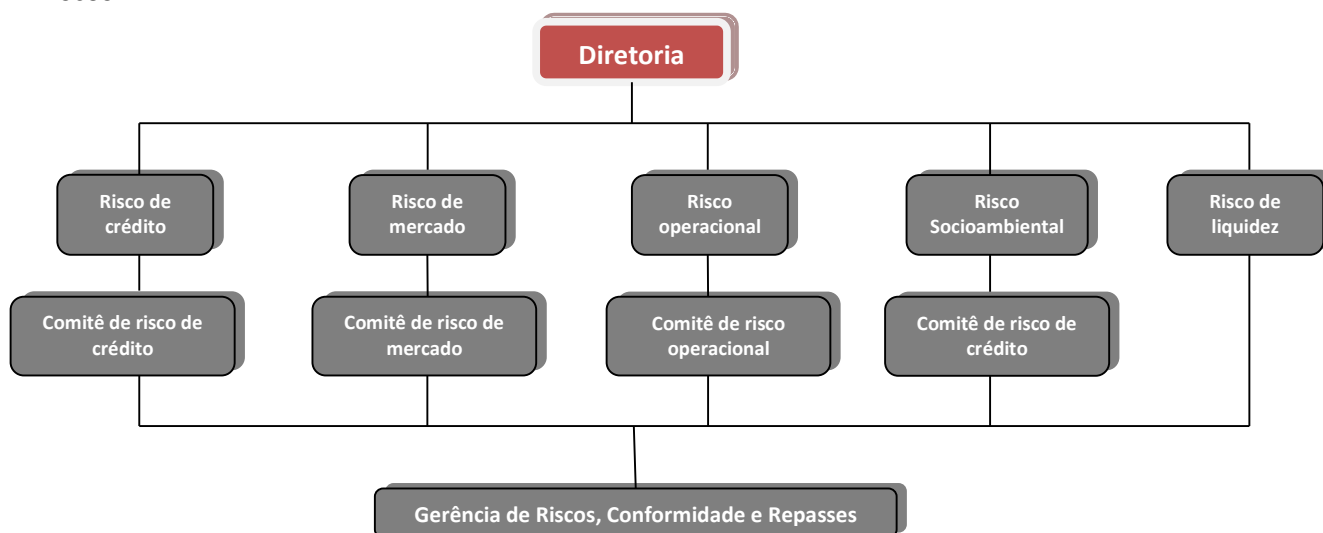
Diretoria

Risco de crédito

Risco de mercado

Risco operacional

Risco Socioambiental

Risco de liquidez

Comitê de risco de crédito

Comitê de risco de mercado

Comitê de risco operacional

Comitê de risco de crédito

Gerência de Riscos, Conformidade e Repasses